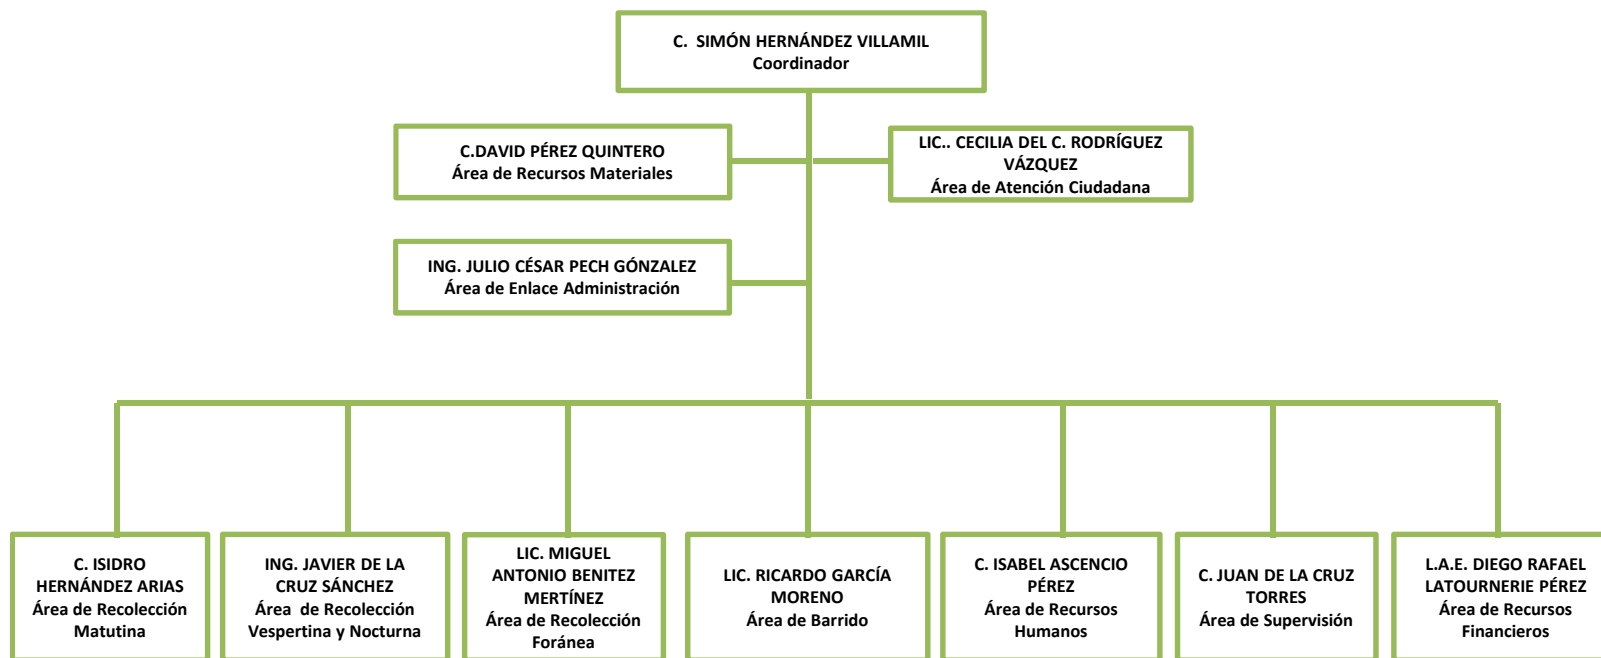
C. SIMÓN HERNÁNDEZ VILLAMIL
Coordinador

C.DAVID PÉREZ QUINTERO
Área de Recursos Materiales

LIC.. CECILIA DEL C. RODRÍGUEZ VÁZQUEZ
Área de Atención Ciudadana

ING. JULIO CÉSAR PECH GÓNZALEZ
Área de Enlace Administración

C. ISIDRO HERNÁNDEZ ARIAS
Área de Recolección Matutina

ING. JAVIER DE LA CRUZ SÁNCHEZ
Área de Recolección Vespertina y Nocturna

LIC. MIGUEL ANTONIO BENITEZ MERTÍNEZ
Área de Recolección Foránea

LIC. RICARDO GARCÍA MORENO
Área de Barrido

C. ISABEL ASCENCIO PÉREZ
Área de Recursos Humanos

C. JUAN DE LA CRUZ TORRES
Área de Supervisión

L.A.E. DIEGO RAFAEL LATOURNERIE PÉREZ
Área de Recursos Financieros